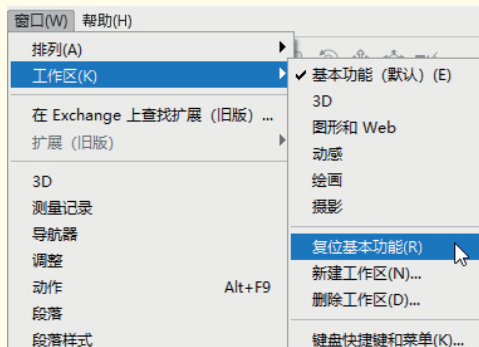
窗口(W) 帮助(H)

排列(A)
工作区(K)
在 Exchange 上查找扩展（旧版）...
扩展（旧版）
3D
测量记录
导航器
调整
动作 Alt+F9
段落
段落样式

✔ 基本功能（默认）(E)
3D
图形和 Web
动感
绘画
摄影
复位基本功能(R)
新建工作区(N)...
删除工作区(D)...
键盘快捷键和菜单(K)...